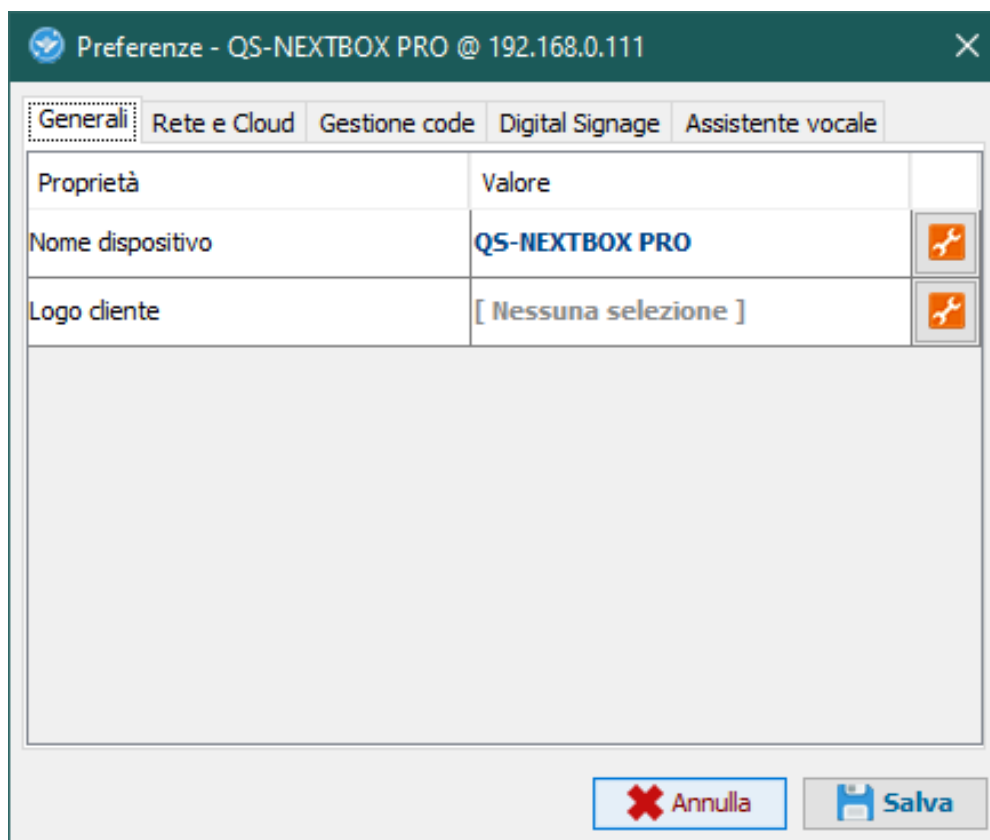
Preferenze - QS-NEXTBOX PRO @ 192.168.0.111

Generali | Rete e Cloud | Gestione code | Digital Signage | Assistente vocale

| Proprietà | Valore | |
|---|---|---|
| Nome dispositivo | QS-NEXTBOX PRO | |
| Logo cliente | [ Nessuna selezione ] | |

Annulla
Salva